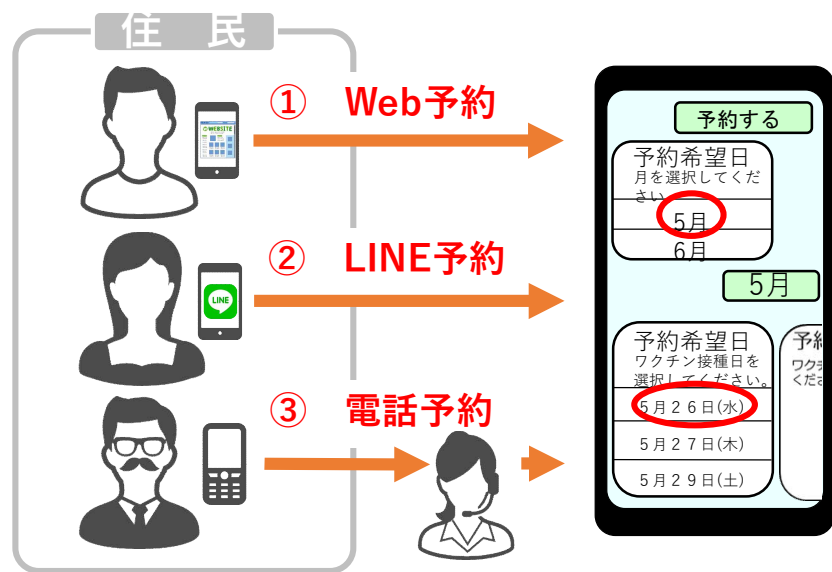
住民

WEBSITE

① Web予約

LINE

② LINE予約

③ 電話予約

予約する

予約希望日
月を選択してください。

5月

6月

5月

予約希望日
ワクチン接種日を選択してください。

5月26日(水)

5月27日(木)

5月29日(土)

予約
ワクチ
くださ